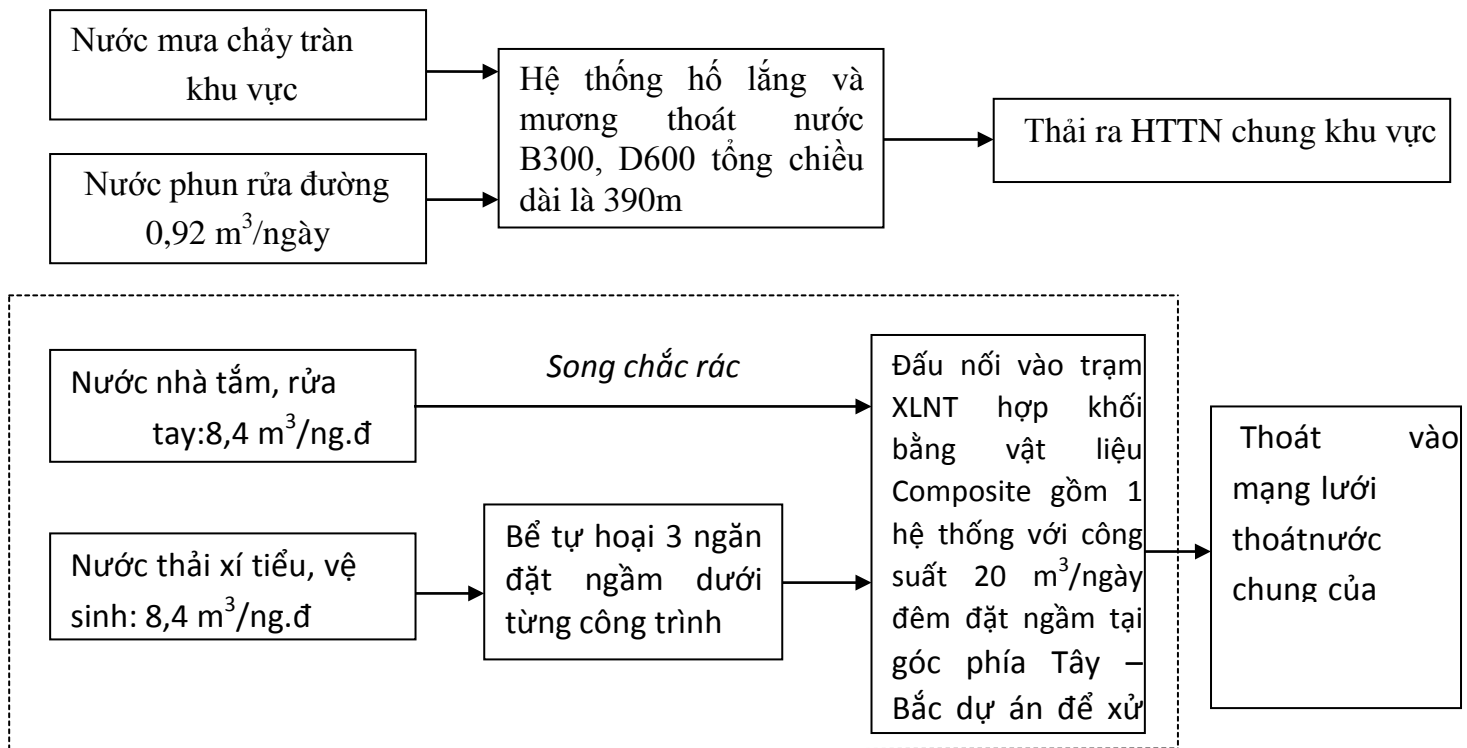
Nước mưa chảy tràn khu vực

Nước phun rửa đường $0,92\ m^3$/ngày

Hệ thống hố lắng và mương thoát nước B300, D600 tổng chiều dài là 390m

Thải ra HTTN chung khu vực

Nước nhà tắm, rửa tay:8,4 $m^3$/ng.đ

Song chắc rác

Nước thải xí tiểu, vệ sinh: 8,4 $m^3$/ng.đ

Bể tự hoại 3 ngăn đặt ngầm dưới từng công trình

Đấu nối vào trạm XLNT hợp khối bằng vật liệu Composite gồm 1 hệ thống với công suất 20 $m^3$/ngày đêm đặt ngầm tại góc phía Tây – Bắc dự án để xử

Thoát vào mạng lưới thoátnước chung của